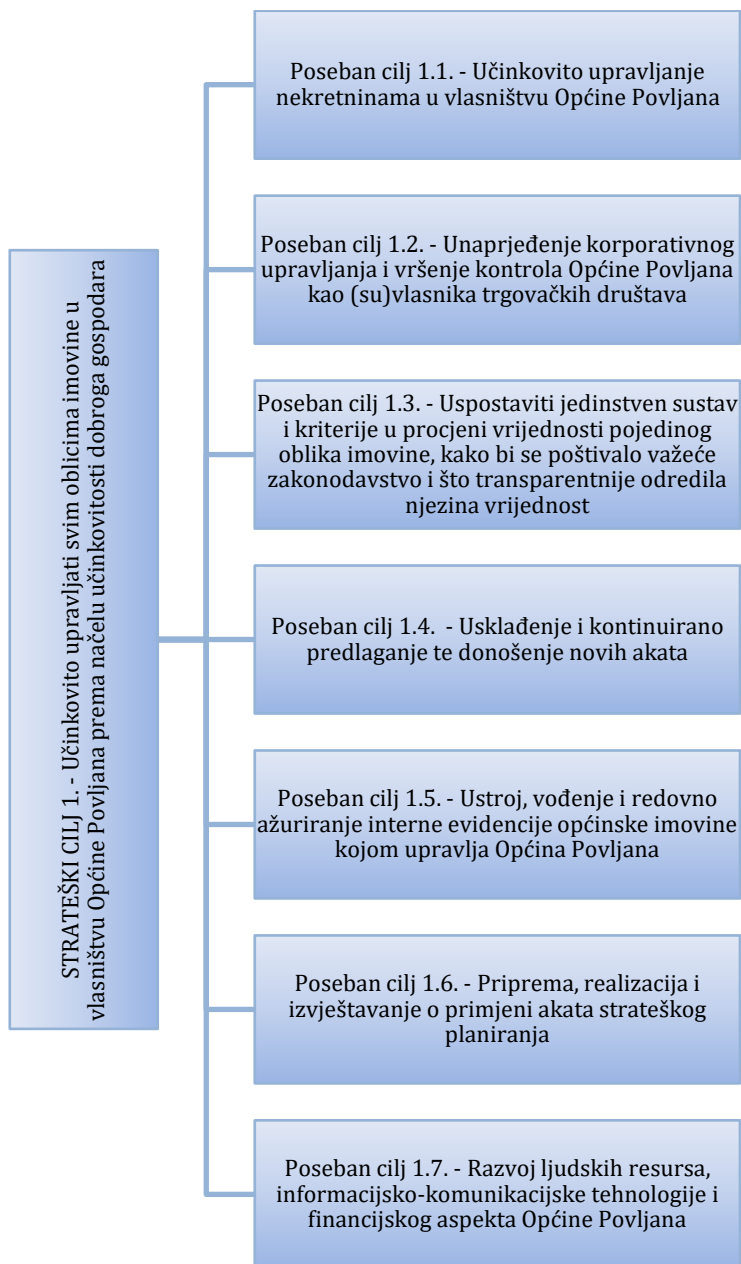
STRATEŠKI CILJ 1. - Učinkovito upravljati svim oblicima imovine u vlasništvu Općine Povljana prema načelu učinkovitosti dobroga gospodara

Poseban cilj 1.1. - Učinkovito upravljanje nekretninama u vlasništvu Općine Povljana

Poseban cilj 1.2. - Unaprjeđenje korporativnog upravljanja i vršenje kontrola Općine Povljana kao (su)vlasnika trgovačkih društava

Poseban cilj 1.3. - Uspostaviti jedinstven sustav i kriterije u procjeni vrijednosti pojedinog oblika imovine, kako bi se poštivalo važeće zakonodavstvo i što transparentnije odredila njezina vrijednost

Poseban cilj 1.4. - Usklađenje i kontinuirano predlaganje te donošenje novih akata

Poseban cilj 1.5. - Ustroj, vođenje i redovno ažuriranje interne evidencije općinske imovine kojom upravlja Općina Povljana

Poseban cilj 1.6. - Priprema, realizacija i izvještavanje o primjeni akata strateškog planiranja

Poseban cilj 1.7. - Razvoj ljudskih resursa, informacijsko-komunikacijske tehnologije i financijskog aspekta Općine Povljana